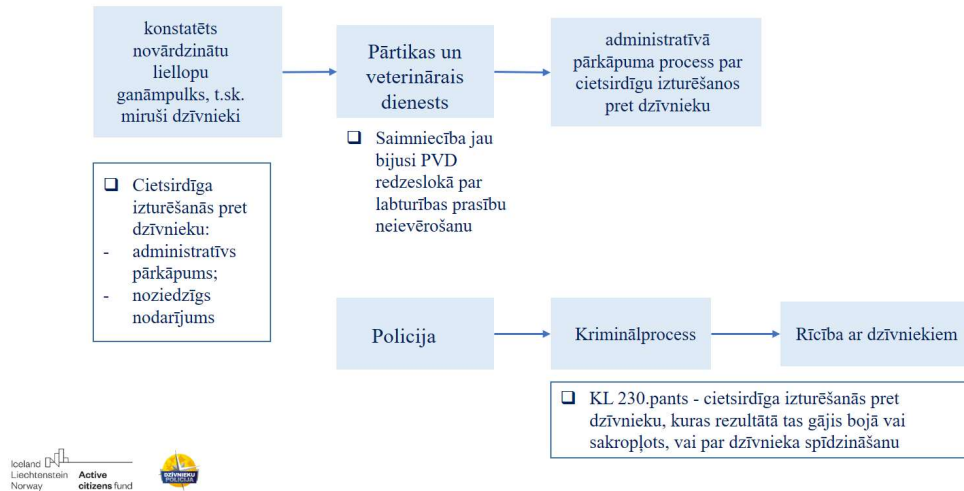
konstatēts novārdzinātu liellopu ganāmpulks, t.sk. miruši dzīvnieki

Pārtikas un veterinārais dienests

administratīvā pārkāpuma process par cietsirdīgu izturēšanos pret dzīvnieku

❑ Saimniecība jau bijusi PVD redzeslokā par labturības prasību neievērošanu

❑ Cietsirdīga izturēšanās pret dzīvnieku:
- administratīvs pārkāpums;
- noziedzīgs nodarījums

Policija

Kriminālprocess

Rīcība ar dzīvniekiem

❑ KL 230.pants - cietsirdīga izturēšanās pret dzīvnieku, kuras rezultātā tas gājis bojā vai sakropļots, vai par dzīvnieka spīdzināšanu

Iceland Liechtenstein Norway Active citizens fund

DZĪVNIEKU POLICIJA